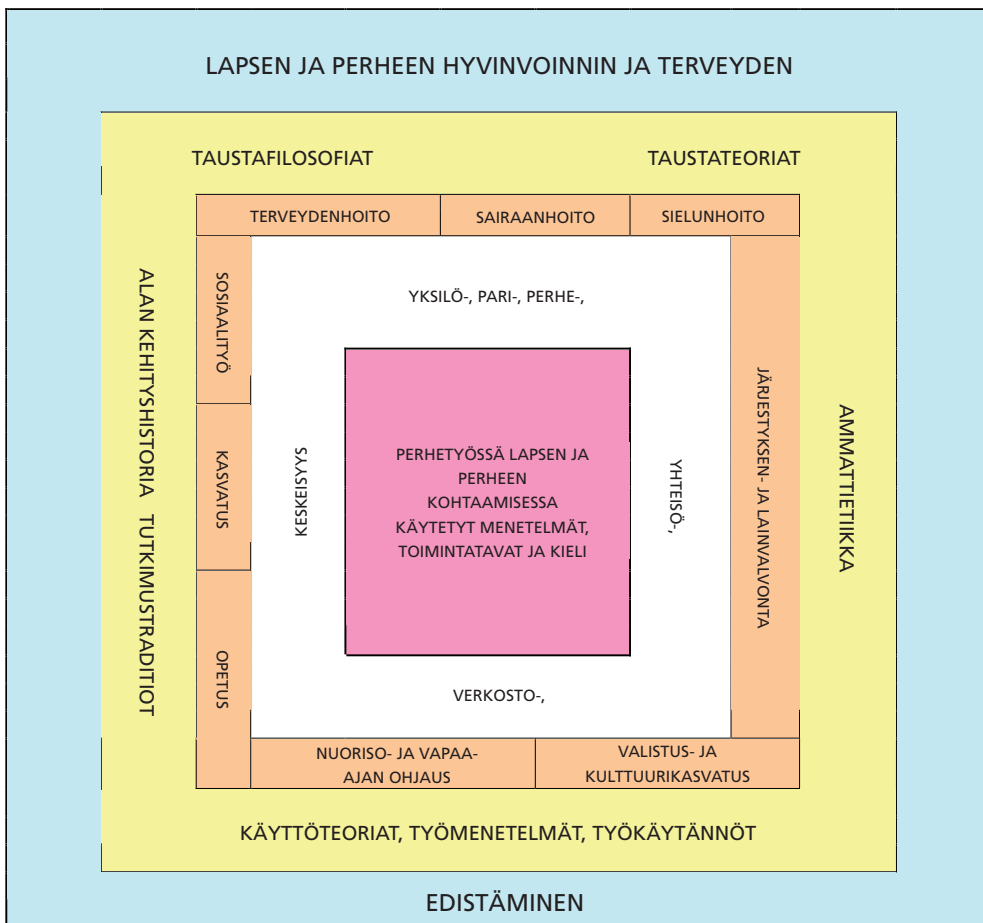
LAPSEN JA PERHEEN HYVINVOINNIN JA TERVEYDEN

TAUSTAFILOSOFIAT

TAUSTATEORIAT

TERVEYDENHOITO

SAIRAANHOITO

SIELUNHOITO

ALAN KEHITYSHISTORIA TUTKIMUSTRADITIOT

SOSIAALITYÖ

KASVATUS

OPETUS

YKSILÖ-, PARI-, PERHE-,

KESKEISYYS

PERHETYÖSSÄ LAPSEN JA PERHEEN KOHTAAMISESSA KÄYTETYT MENETELMÄT, TOIMINTATAVAT JA KIELI

YHTEISÖ-,

VERKOSTO-,

JÄRJESTYKSEN- JA LAINVALVONTA

AMMATTIETIIKKA

NUORISO- JA VAPAA-AJAN OHJAUS

VALISTUS- JA KULTTUURIKASVATUS

KÄYTTÖTEORIAT, TYÖMENETELMÄT, TYÖKÄYTÄNNÖT

EDISTÄMINEN